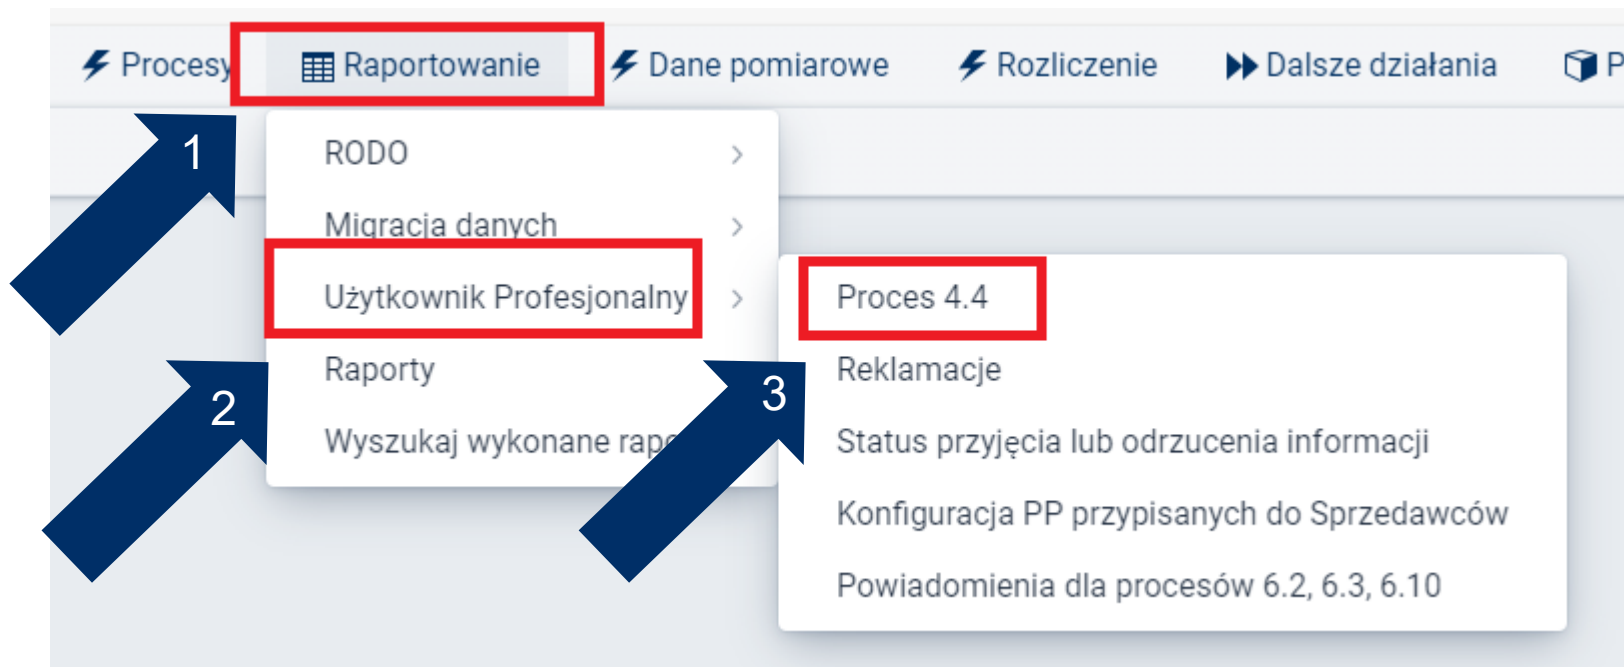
Procesy Raportowanie Dane pomiarowe Rozliczenie Dalsze działania P

RODO
Migracja danych
Użytkownik Profesjonalny
Raporty
Wyszukaj wykonane rap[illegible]

Proces 4.4
Reklamacje
Status przyjęcia lub odrzucenia informacji
Konfiguracja PP przypisanych do Sprzedawców
Powiadomienia dla procesów 6.2, 6.3, 6.10

1
2
3